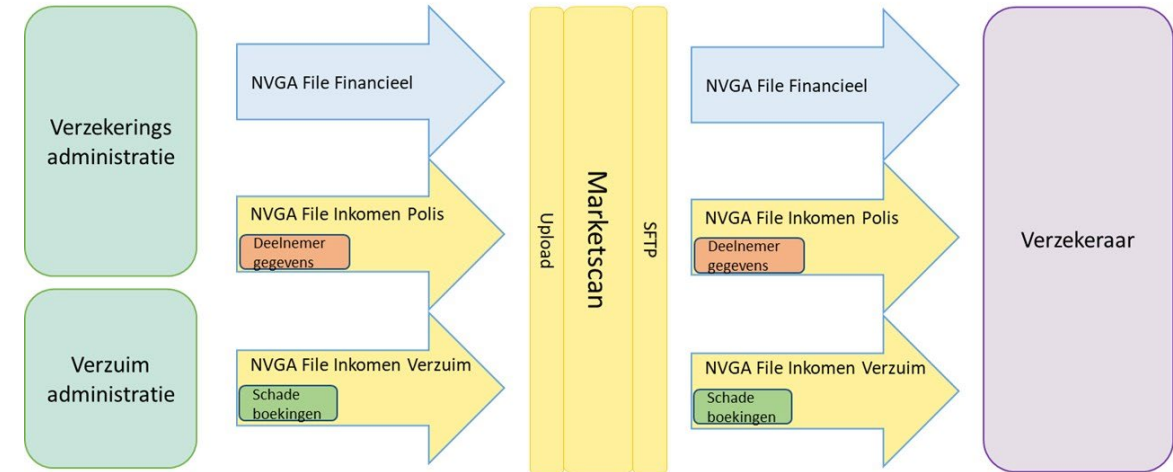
Verzekerings administratie

Verzuim administratie

NVGA File Financieel

NVGA File Inkomen Polis

Deelnemer gegevens

NVGA File Inkomen Verzuim

Schade boekingen

Upload

Marketscan

SFTP

NVGA File Financieel

NVGA File Inkomen Polis

Deelnemer gegevens

NVGA File Inkomen Verzuim

Schade boekingen

Verzekeraar